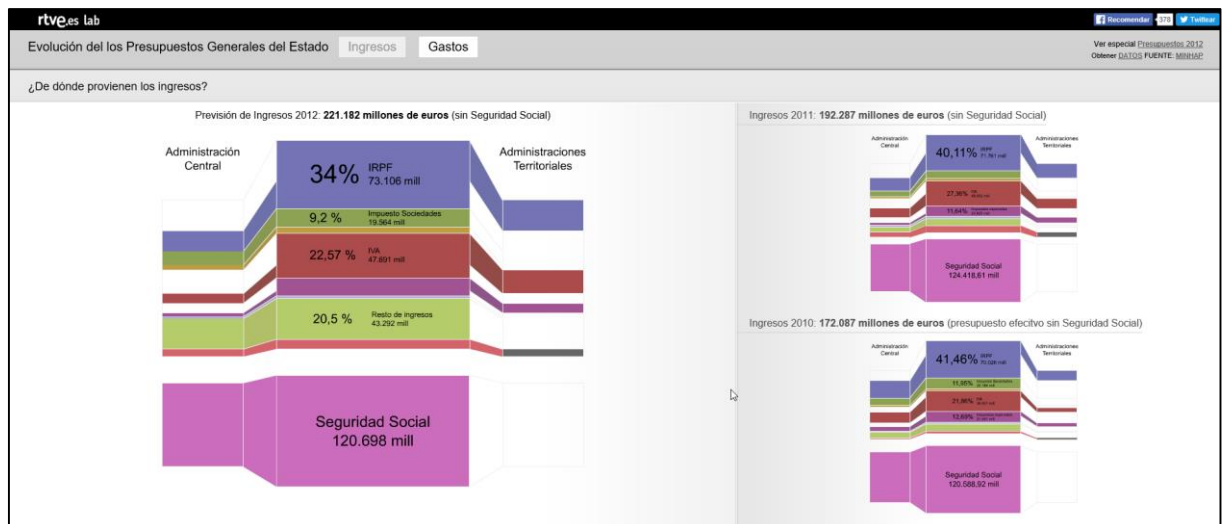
rtve.es lab

Recomendar 578 Twittear

Evolución del los Presupuestos Generales del Estado Ingresos Gastos

Ver especial Presupuestos 2012
Obtener DATOS FUENTE: MINHAP

¿De dónde provienen los ingresos?

Previsión de Ingresos 2012: 221.182 millones de euros (sin Seguridad Social)

Administración Central

Administraciones Territoriales

34% IRPF 73.106 mill

9,2 % Impuesto Sociedades 19.564 mill

22,57 % IVA 47.801 mill

20,5 % Resto de ingresos 43.292 mill

Seguridad Social 120.698 mill

Ingresos 2011: 192.287 millones de euros (sin Seguridad Social)

Administración Central

Administraciones Territoriales

40,11% IRPF 71.761 mill

27,36% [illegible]

11,64% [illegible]

Seguridad Social 124.418,61 mill

Ingresos 2010: 172.087 millones de euros (presupuesto efectivo sin Seguridad Social)

Administración Central

Administraciones Territoriales

41,46% IRPF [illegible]

11,95% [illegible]

21,86% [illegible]

12,69% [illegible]

Seguridad Social 120.588,92 mill